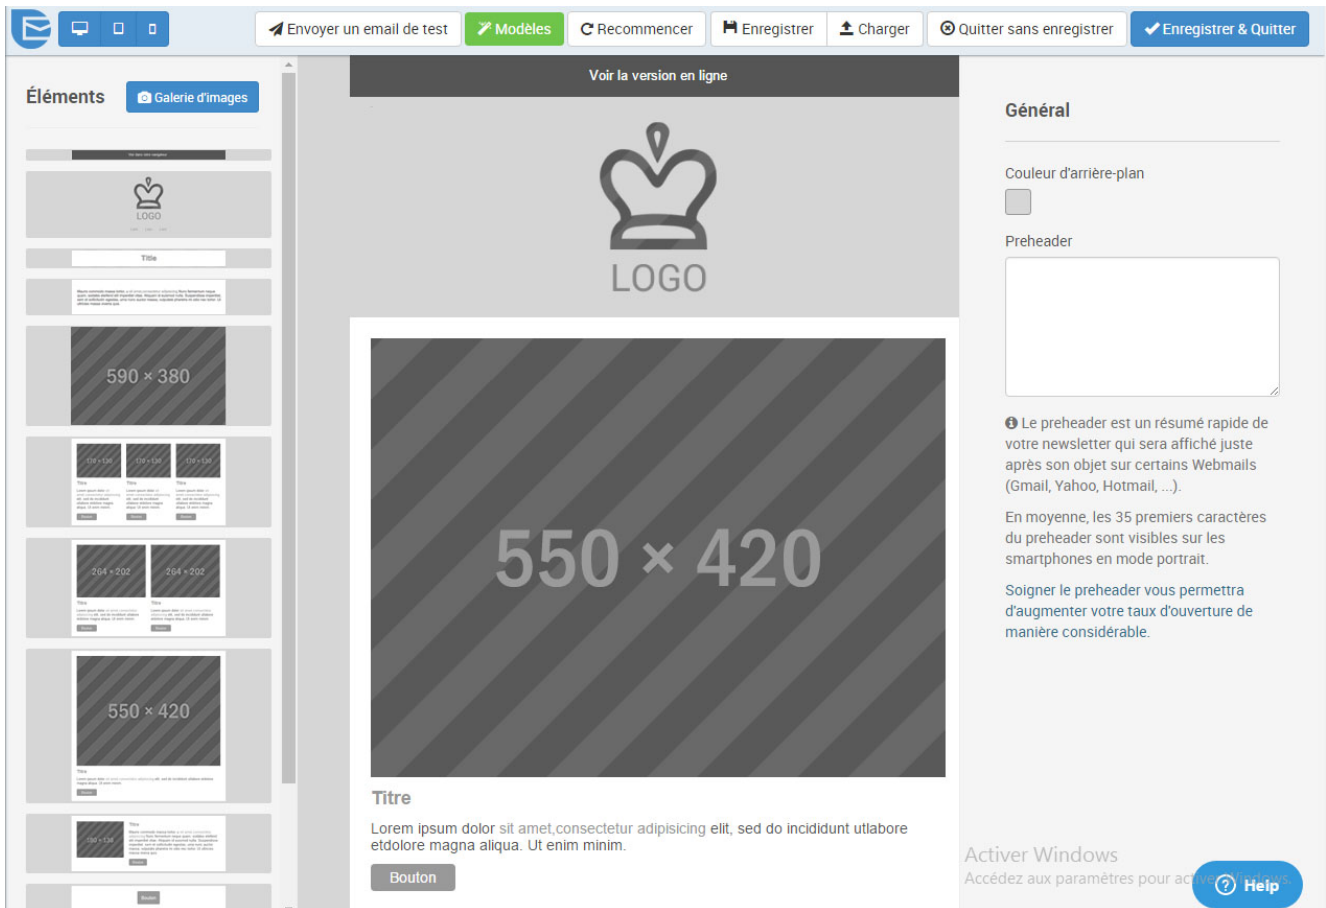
Envoyer un email de test
Modèles
Recommencer
Enregistrer
Charger
Quitter sans enregistrer
Enregistrer & Quitter

Éléments
Galerie d'images

LOGO
Title
590 × 380
170 × 130
170 × 130
170 × 130
264 × 202
264 × 202
550 × 420
Bouton

Voir la version en ligne

LOGO

550 × 420

Titre

Lorem ipsum dolor sit amet,consectetur adipisicing elit, sed do incididunt utlabore etdolore magna aliqua. Ut enim minim.

Bouton

Général

Couleur d'arrière-plan

Preheader

Le preheader est un résumé rapide de votre newsletter qui sera affiché juste après son objet sur certains Webmails (Gmail, Yahoo, Hotmail, ...).

En moyenne, les 35 premiers caractères du preheader sont visibles sur les smartphones en mode portrait.

Soigner le preheader vous permettra d'augmenter votre taux d'ouverture de manière considérable.

Activer Windows
Accédez aux paramètres pour activer Windows.

Help